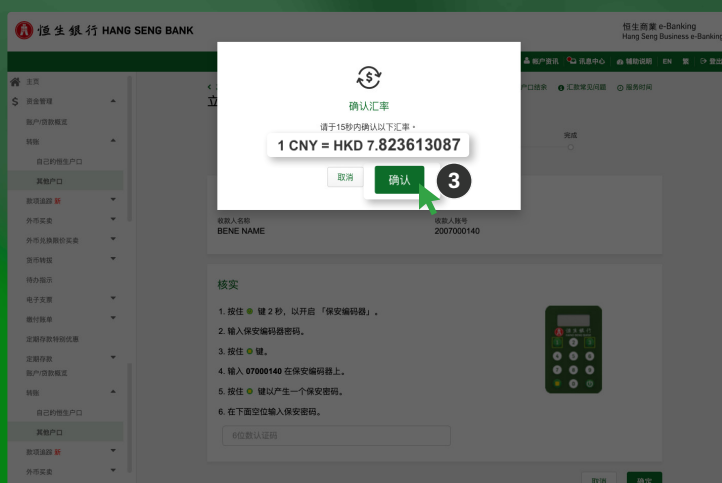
恒生銀行 HANG SENG BANK

恒生商業 e-Banking
Hang Seng Business e-Banking

账户资讯 讯息中心 辅助说明 EN 繁 登出

主页
资金管理
账户/结余概览
转账
自己的恒生户口
其他户口
款项追踪 新
外币买卖
外币兑换默认买卖
货币转账
待办指示
电子支票
缴付账单
定期存款特别优惠
定期存款
账户/结余概览
转账
自己的恒生户口
其他户口
款项追踪 新
外币买卖

户口信息 汇款常见问题 服务时间

完成

收款人名称
BENE NAME

收款人账号
2007000140

核实

1. 按住 键 2 秒，以开启「保安编码器」。
2. 输入保安编码器密码。
3. 按住 键。
4. 输入 07000140 在保安编码器上。
5. 按住 键以产生一个保安密码。
6. 在下面空位输入保安密码。

6位数认证码

取消 确定

确认汇率
请于15秒内确认以下汇率。
1 CNY = HKD 7.823613087
取消 确认
3